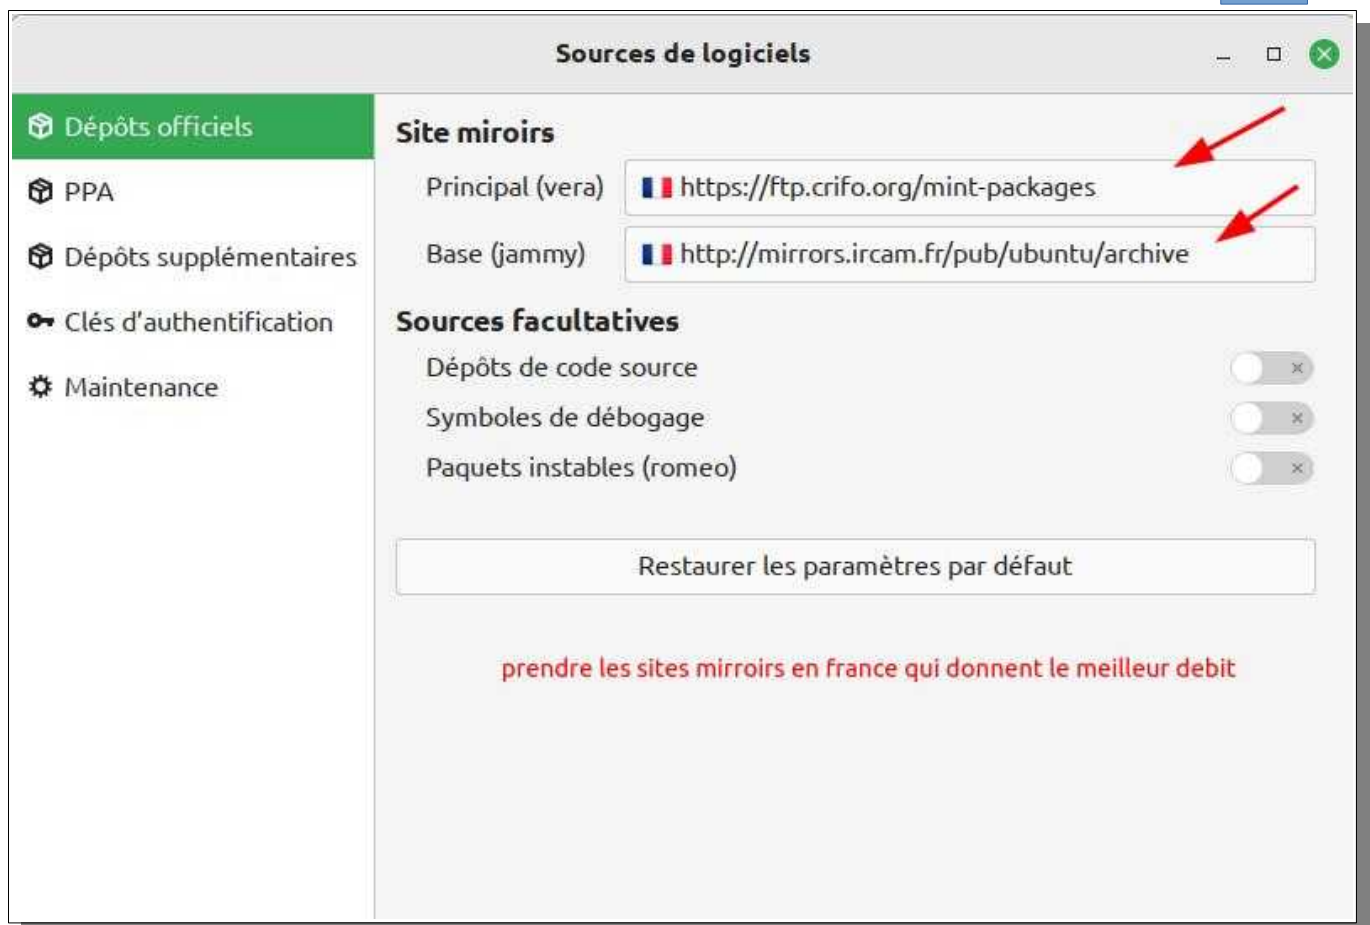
Sources de logiciels

Dépôts officiels
PPA
Dépôts supplémentaires
Clés d'authentification
Maintenance

Site miroirs
Principal (vera) https://ftp.crifo.org/mint-packages
Base (jammy) http://mirrors.ircam.fr/pub/ubuntu/archive

Sources facultatives
Dépôts de code source
Symboles de débogage
Paquets instables (romeo)

Restaurer les paramètres par défaut

prendre les sites mirroirs en france qui donnent le meilleur debit